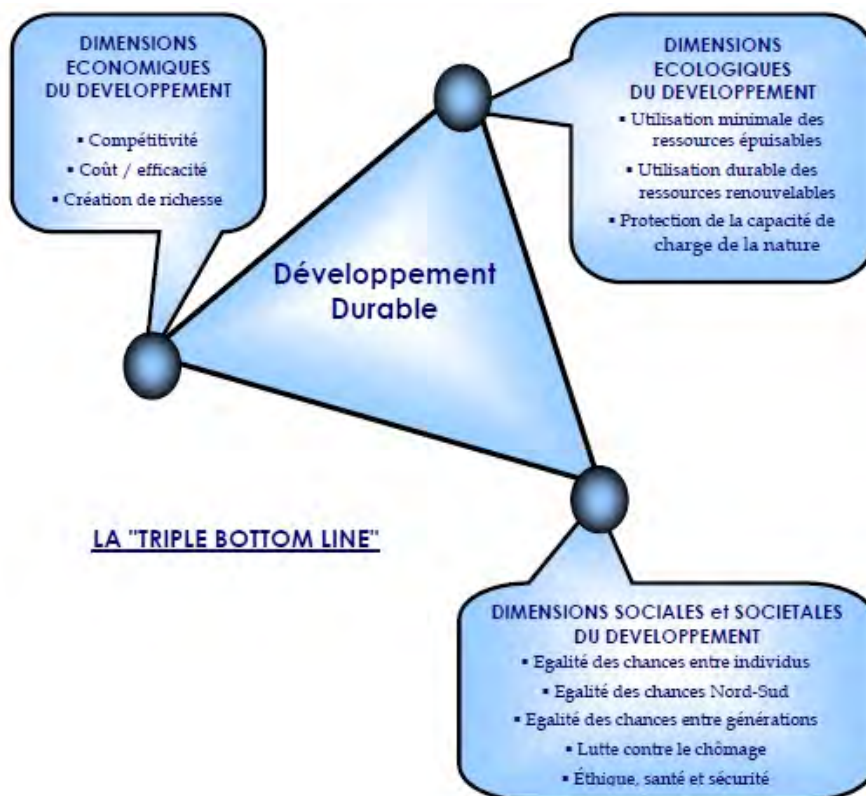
DIMENSIONS ECONOMIQUES DU DEVELOPPEMENT

▪ Compétitivité
▪ Coût / efficacité
▪ Création de richesse

DIMENSIONS ECOLOGIQUES DU DEVELOPPEMENT

▪ Utilisation minimale des ressources épuisables
▪ Utilisation durable des ressources renouvelables
▪ Protection de la capacité de charge de la nature

Développement Durable

LA "TRIPLE BOTTOM LINE"

DIMENSIONS SOCIALES et SOCIETALES DU DEVELOPPEMENT

▪ Egalité des chances entre individus
▪ Egalité des chances Nord-Sud
▪ Egalité des chances entre générations
▪ Lutte contre le chômage
▪ Éthique, santé et sécurité